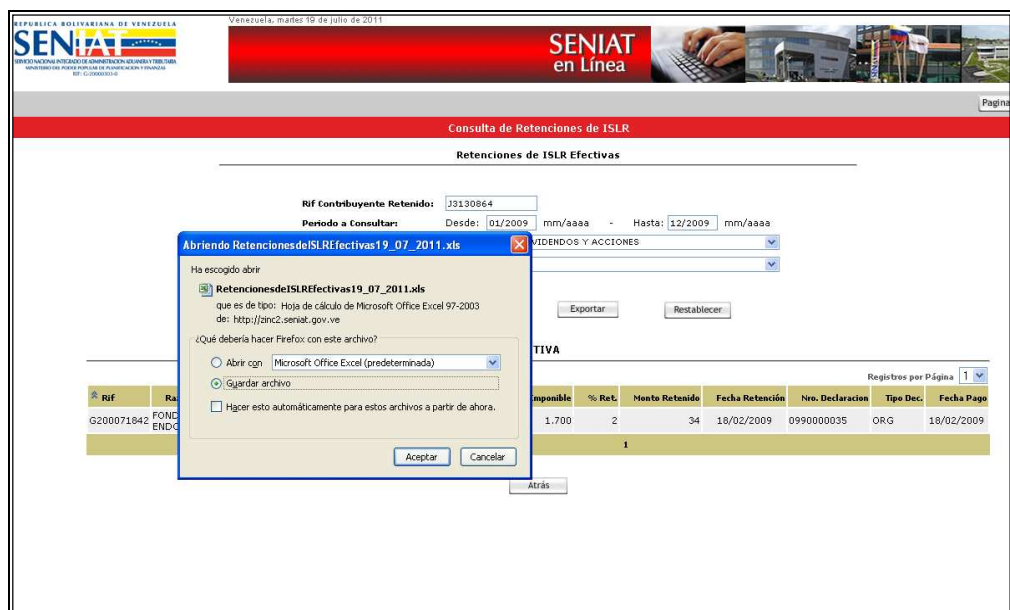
REPUBLICA BOLIVARIANA DE VENEZUELA
SENIAT
SERVICIO NACIONAL INTEGRADO DE ADMINISTRACION ADUANERA Y TRIBUTARIA
MINISTERIO DEL PODER POPULAR DE PLANIFICACION Y FINANZAS
RIF: G-20000303-0

Venezuela, martes 19 de julio de 2011

SENIAT en Línea

Pagina

Consulta de Retenciones de ISLR

Retenciones de ISLR Efectivas

Rif Contribuyente Retenido: J3130864

Periodo a Consultar: Desde: 01/2009 mm/aaaa - Hasta: 12/2009 mm/aaaa

VIDENDOS Y ACCIONES

Exportar Restablecer

TIVA

Registros por Página 1

| Rif | Ra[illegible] | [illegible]mponible | % Ret. | Monto Retenido | Fecha Retención | Nro. Declaracion | Tipo Dec. | Fecha Pago |
|---|---|---|---|---|---|---|---|---|
| G200071842 | FOND ENDO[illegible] | 1.700 | 2 | 34 | 18/02/2009 | 0990000035 | ORG | 18/02/2009 |

1

Atrás

Abriendo RetencionesdeISLREfectivas19_07_2011.xls

Ha escogido abrir

RetencionesdeISLREfectivas19_07_2011.xls

que es de tipo: Hoja de cálculo de Microsoft Office Excel 97-2003

de: http://zinc2.seniat.gov.ve

¿Qué debería hacer Firefox con este archivo?

Abrir con Microsoft Office Excel (predeterminada)

Guardar archivo

Hacer esto automáticamente para estos archivos a partir de ahora.

Aceptar Cancelar